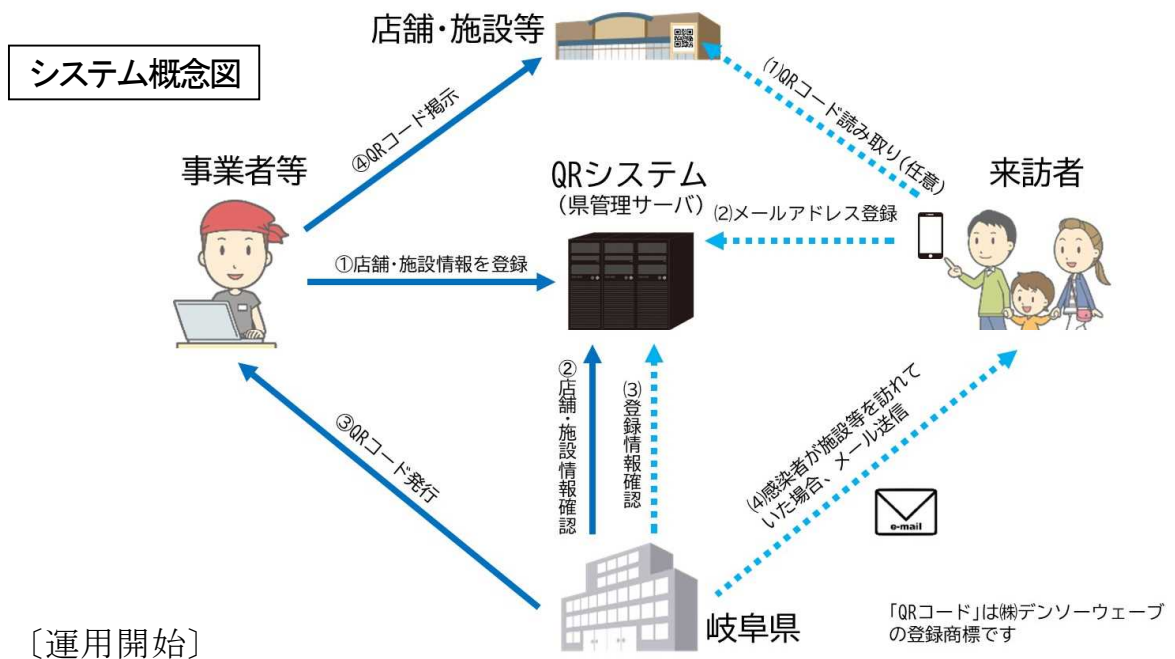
システム概念図

店舗・施設等

④QRコード掲示

(1)QRコード読み取り(任意)

事業者等

QRシステム
(県管理サーバ)

来訪者

(2)メールアドレス登録

①店舗・施設情報を登録

②店舗・施設情報確認

(3)登録情報確認

③QRコード発行

(4)感染者が施設等を訪れていた場合、メール送信

e-mail

岐阜県

「QRコード」は㈱デンソーウェーブの登録商標です

〔運用開始〕